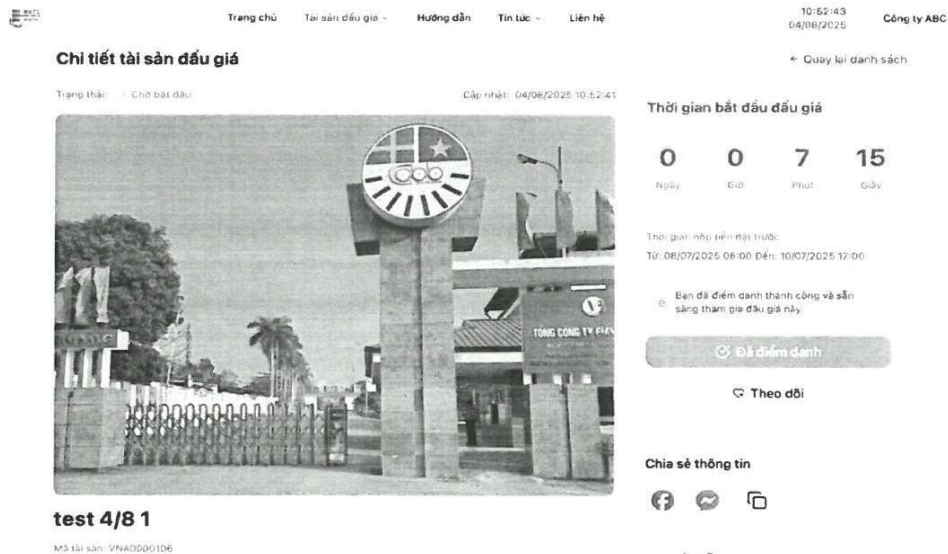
Trang chủ Tài sản đấu giá Hướng dẫn Tin tức Liên hệ 10:52:43 04/08/2025 Công ty ABC

Chi tiết tài sản đấu giá

← Quay lại danh sách

Trạng thái: Chờ bắt đầu

Cập nhật: 04/08/2025 10:52:41

TỔNG CÔNG TY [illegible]

Thời gian bắt đầu đấu giá

| 0 | 0 | 7 | 15 |
|---|---|---|---|
| Ngày | Giờ | Phút | Giây |

Thời gian nộp tiền đặt trước:
Từ: 08/07/2025 08:00 Đến: 10/07/2025 17:00

Bạn đã điểm danh thành công và sẵn sàng tham gia đấu giá này.

Đã điểm danh

Theo dõi

Chia sẻ thông tin

test 4/8 1

Mã tài sản: VNA0000106